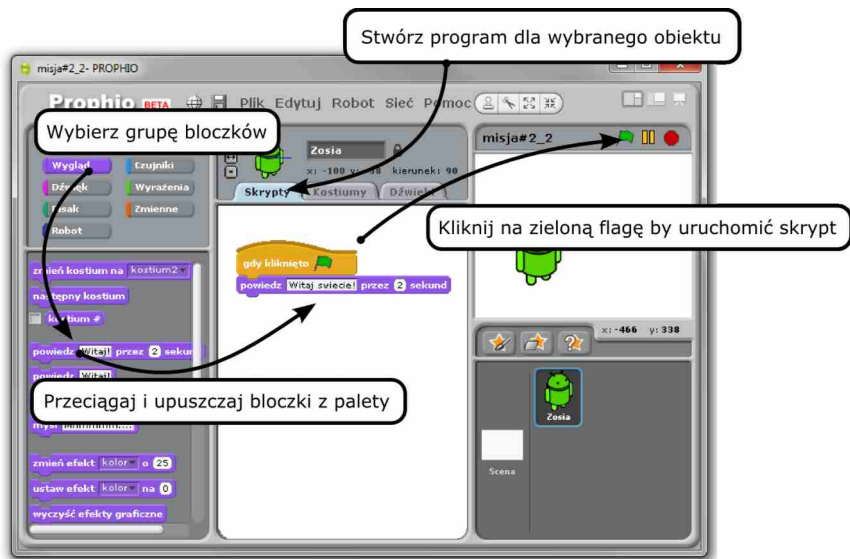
Stwórz program dla wybranego obiektu

misja#2_2- PROPHIO

Prophio BETA Plik Edytuj Robot Sieć Pomoc

Wybierz grupę bloczków

Zosia

x: -100 y: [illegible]8 kierunek: 90

Skrypty Kostiumy Dźwięki

misja#2_2

Wygląd Czujniki
Dźwięk Wyrażenia
Pisak Zmienne
Robot

Kliknij na zieloną flagę by uruchomić skrypt

gdy kliknięto

powiedz Witaj swiecie! przez 2 sekund

zmień kostium na kostium2

następny kostium

kostium #

powiedz Witaj! przez 2 sekund

powiedz Witaj!

x: -466 y: 338

Przeciągaj i upuszczaj bloczki z palety

myśl Hmmmm...

Zosia

Scena

zmień efekt kolor o 25

ustaw efekt kolor na 0

wyczyść efekty graficzne